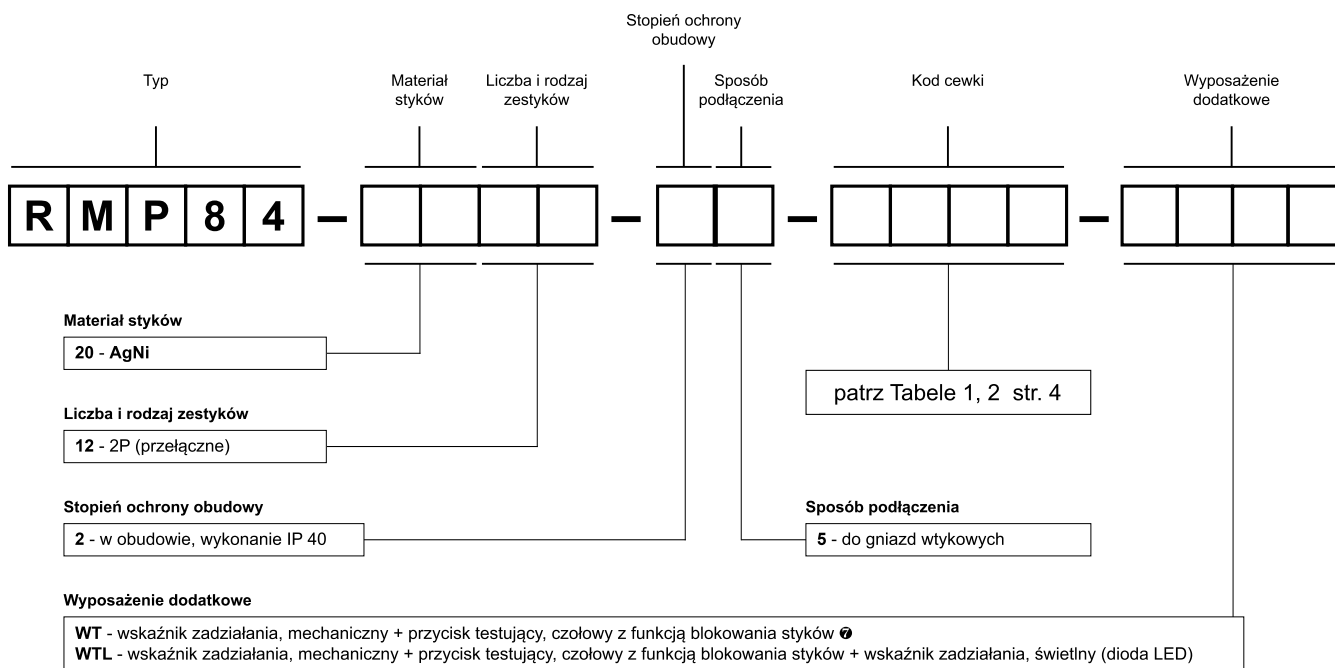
Stopień ochrony obudowy

Typ

Materiał styków

Liczba i rodzaj zestyków

Sposób podłączenia

Kod cewki

Wyposażenie dodatkowe

R M P 8 4 – – – –

Materiał styków

20 - AgNi

Liczba i rodzaj zestyków

12 - 2P (przełączne)

Stopień ochrony obudowy

2 - w obudowie, wykonanie IP 40

patrz Tabele 1, 2 str. 4

Sposób podłączenia

5 - do gniazd wtykowych

Wyposażenie dodatkowe

WT - wskaźnik zadziałania, mechaniczny + przycisk testujący, czołowy z funkcją blokowania styków ❼
WTL - wskaźnik zadziałania, mechaniczny + przycisk testujący, czołowy z funkcją blokowania styków + wskaźnik zadziałania, świetlny (dioda LED)